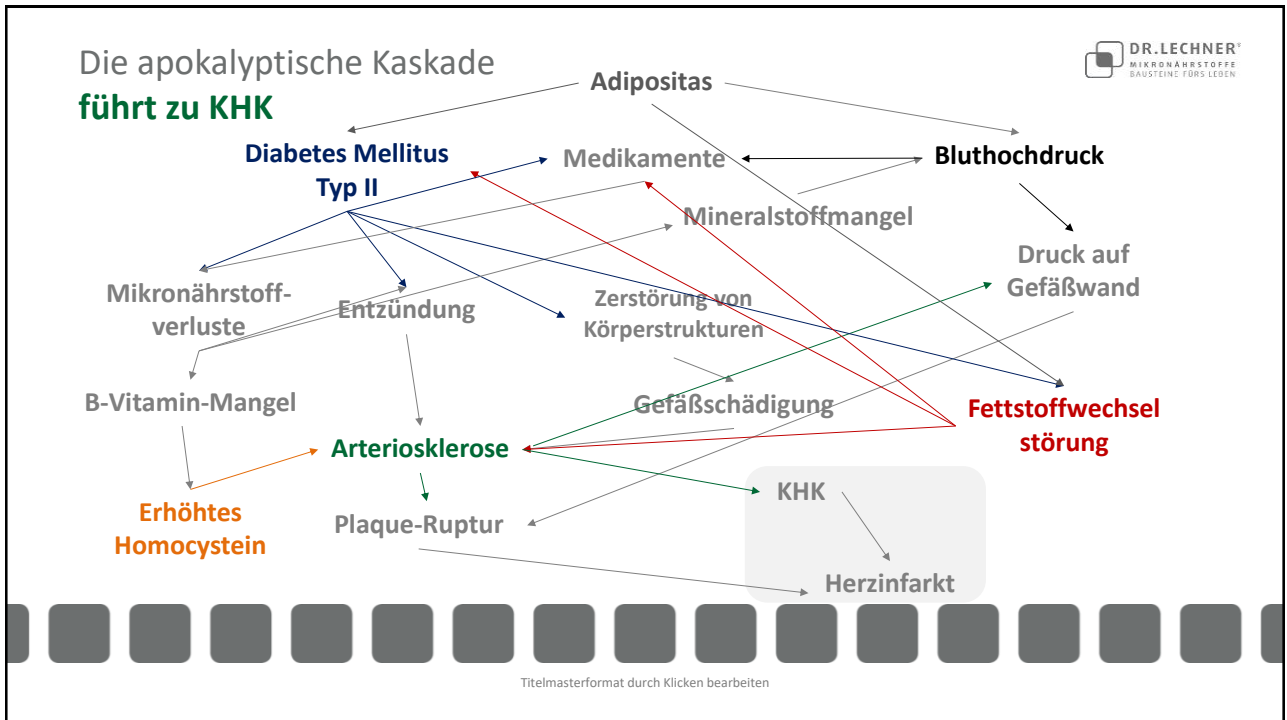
Die apokalyptische Kaskade
führt zu KHK

DR.LECHNER®
MIKRONÄHRSTOFFE
BAUSTEINE FÜRS LEBEN

Adipositas

Diabetes Mellitus
Typ II

Medikamente

Bluthochdruck

Mineralstoffmangel

Druck auf
Gefäßwand

Mikronährstoffverluste

Entzündung

Zerstörung von
Körperstrukturen

B-Vitamin-Mangel

Gefäßschädigung

Fettstoffwechsel
störung

Arteriosklerose

KHK

Erhöhtes
Homocystein

Plaque-Ruptur

Herzinfarkt

Titelmasterformat durch Klicken bearbeiten